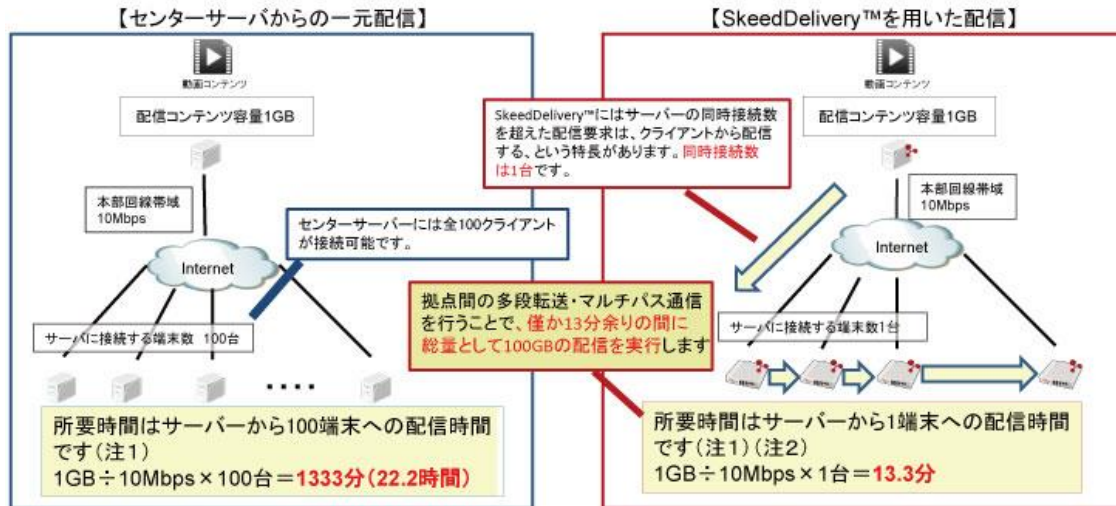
【センターサーバからの一元配信】

動画コンテンツ

配信コンテンツ容量1GB

本部回線帯域
10Mbps

センターサーバーには全100クライアントが接続可能です。

Internet

サーバに接続する端末数　100台

・・・・

所要時間はサーバーから100端末への配信時間です（注1）
1GB÷10Mbps×100台＝1333分（22.2時間）

【SkeedDelivery™を用いた配信】

動画コンテンツ

SkeedDelivery™にはサーバーの同時接続数を超えた配信要求は、クライアントから配信する、という特長があります。同時接続数は1台です。

配信コンテンツ容量1GB

本部回線帯域
10Mbps

Internet

拠点間の多段転送・マルチパス通信を行うことで、僅か13分余りの間に総量として100GBの配信を実行します

サーバに接続する端末数1台

所要時間はサーバーから1端末への配信時間です（注1）（注2）
1GB÷10Mbps×1台＝13.3分